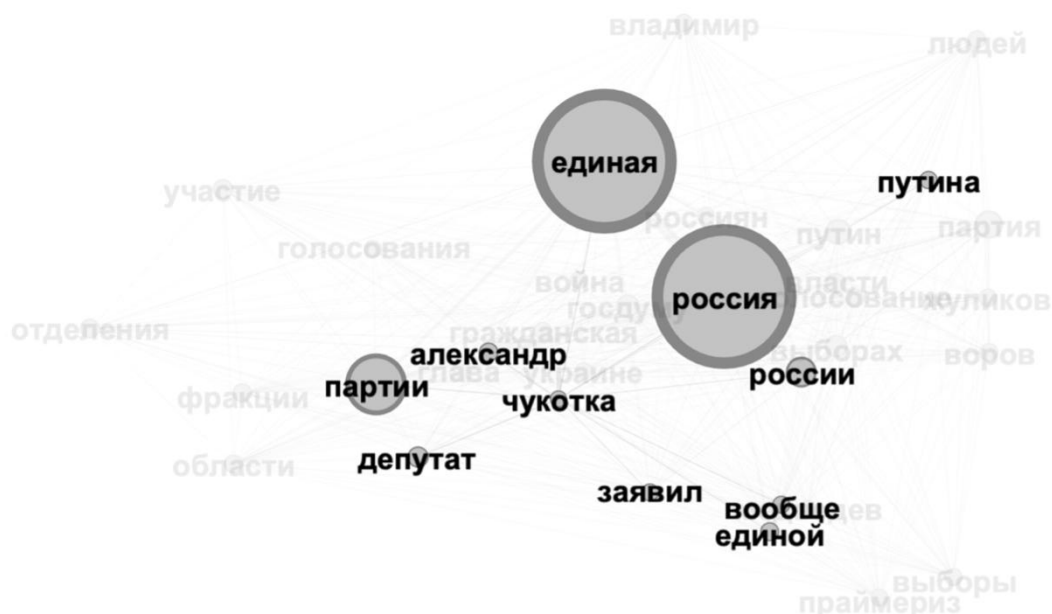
владимир
людей
единая
участие
путина
россиян
путин
партия
голосования
война
власти
госдуму
россия
голосование
куликов
отделения
гражданская
александр
выборах
воров
глава
украине
партии
россии
фракции
чукотка
области
депутат
заявил
вообще
единой
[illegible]ев
выборы
праймериз